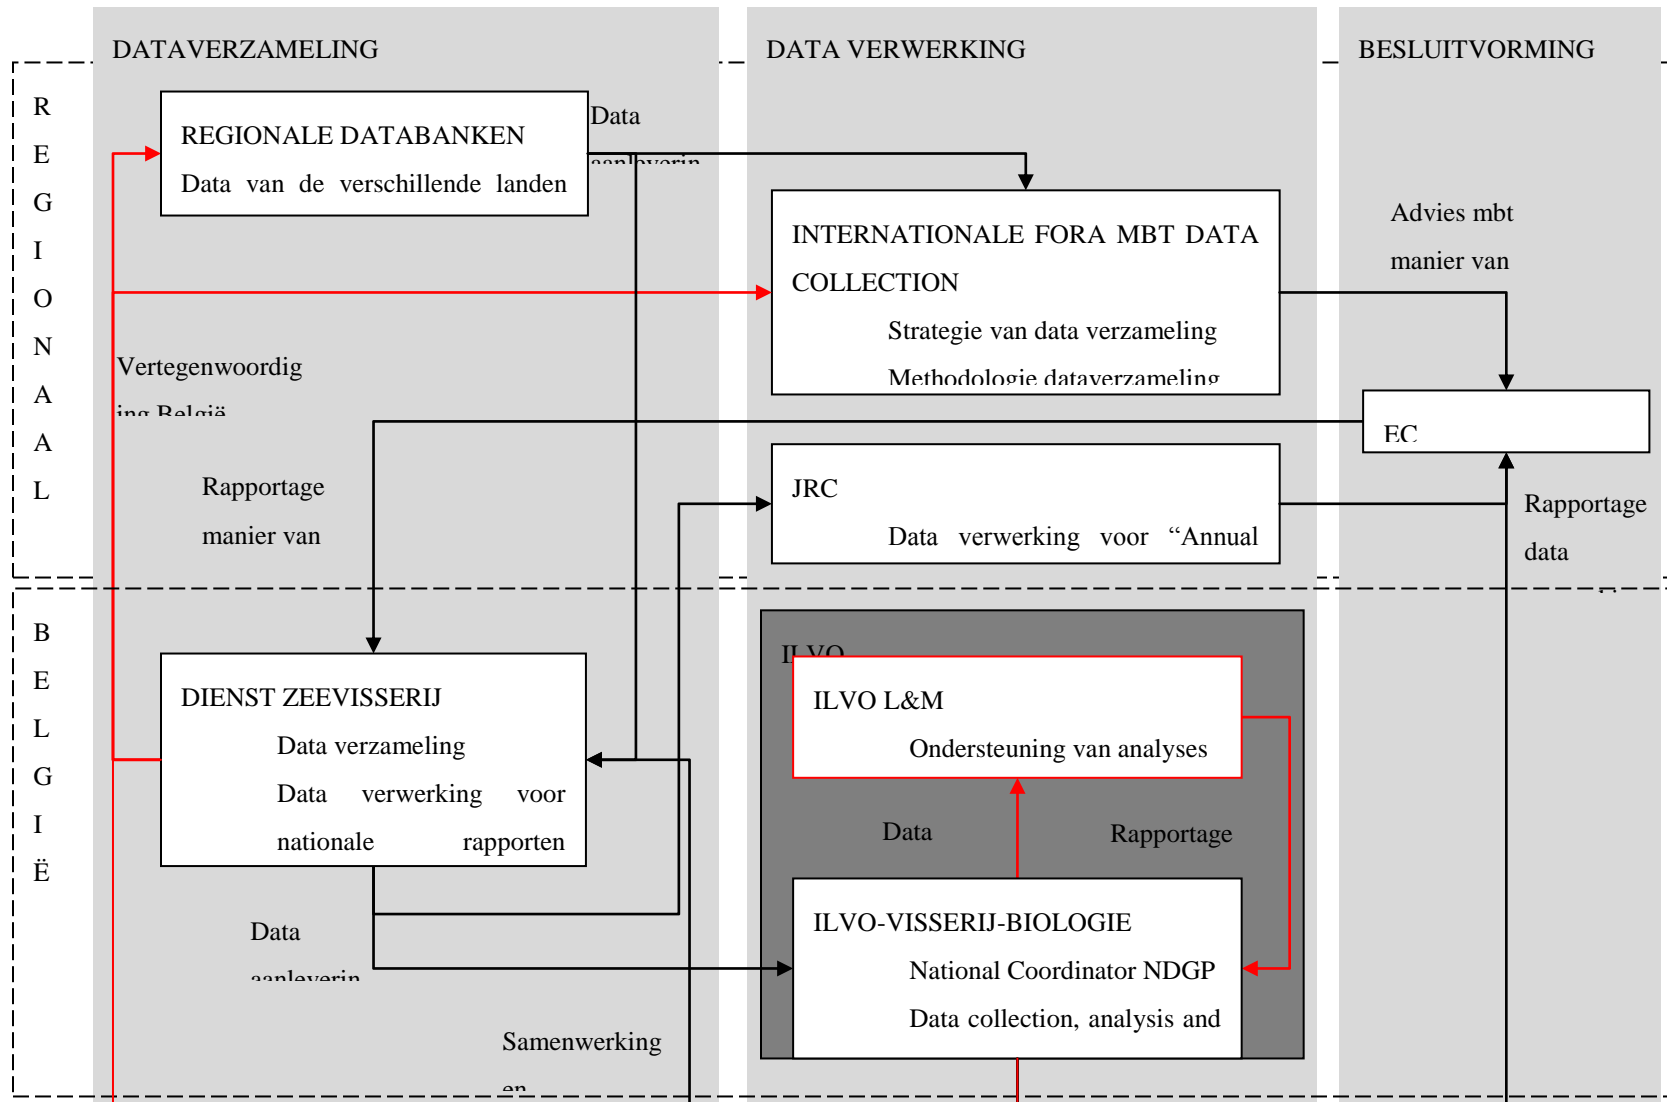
DATAVERZAMELING

DATA VERWERKING

BESLUITVORMING

R
E
G
I
O
N
A
L

REGIONALE DATABANKEN
Data van de verschillende landen

Data
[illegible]

INTERNATIONALE FORA MBT DATA COLLECTION
Strategie van data verzameling
Methodologie dataverzameling

Advies mbt
manier van

Vertegenwoordig
ing België

EC

Rapportage
manier van

JRC
Data verwerking voor "Annual

Rapportage
data

B
E
L
G
I
Ë

DIENST ZEEVISSERIJ
Data verzameling
Data verwerking voor nationale rapporten

ILVO

ILVO L&M
Ondersteuning van analyses

Data

Rapportage

ILVO-VISSERIJ-BIOLOGIE
National Coordinator NDGP
Data collection, analysis and

Data
aanleverin

Samenwerking
en